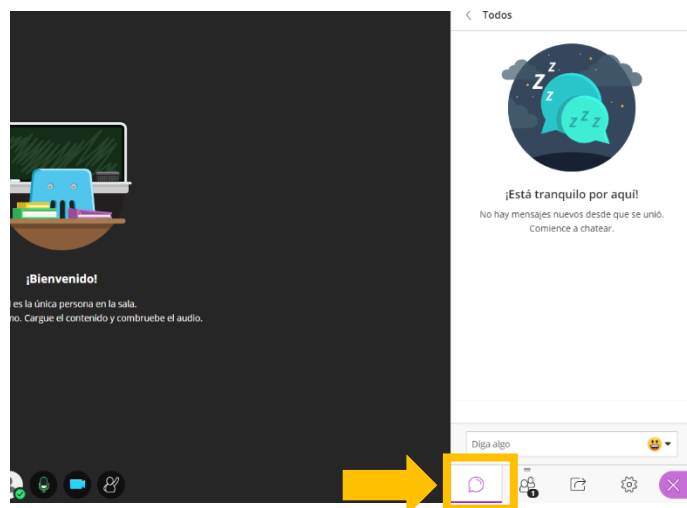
¡Bienvenido!

es la única persona en la sala.

no. Cargue el contenido y combruebe el audio.

Todos

¡Está tranquilo por aquí!

No hay mensajes nuevos desde que se unió. Comience a chatear.

Diga algo

1